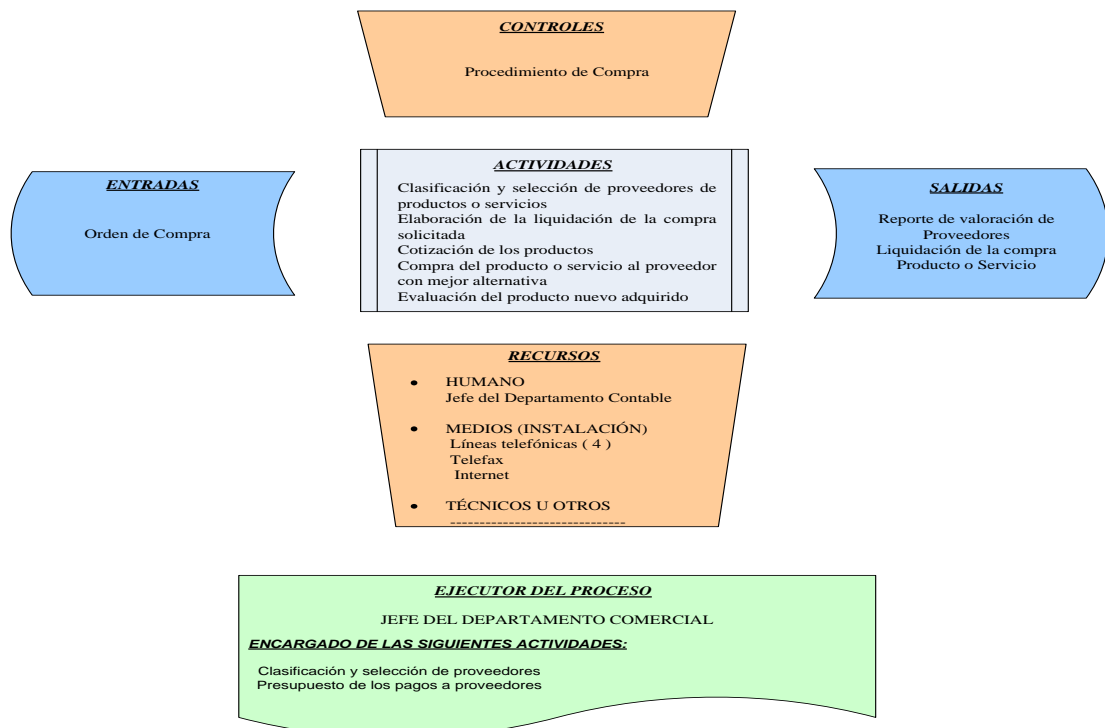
CONTROLES

Procedimiento de Compra

ENTRADAS

Orden de Compra

ACTIVIDADES

Clasificación y selección de proveedores de productos o servicios
Elaboración de la liquidación de la compra solicitada
Cotización de los productos
Compra del producto o servicio al proveedor con mejor alternativa
Evaluación del producto nuevo adquirido

SALIDAS

Reporte de valoración de Proveedores
Liquidación de la compra
Producto o Servicio

RECURSOS

- HUMANO
Jefe del Departamento Contable

- MEDIOS (INSTALACIÓN)
Líneas telefónicas ( 4 )
Telefax
Internet

- TÉCNICOS U OTROS
------------------------------

EJECUTOR DEL PROCESO

JEFE DEL DEPARTAMENTO COMERCIAL

ENCARGADO DE LAS SIGUIENTES ACTIVIDADES:

Clasificación y selección de proveedores
Presupuesto de los pagos a proveedores